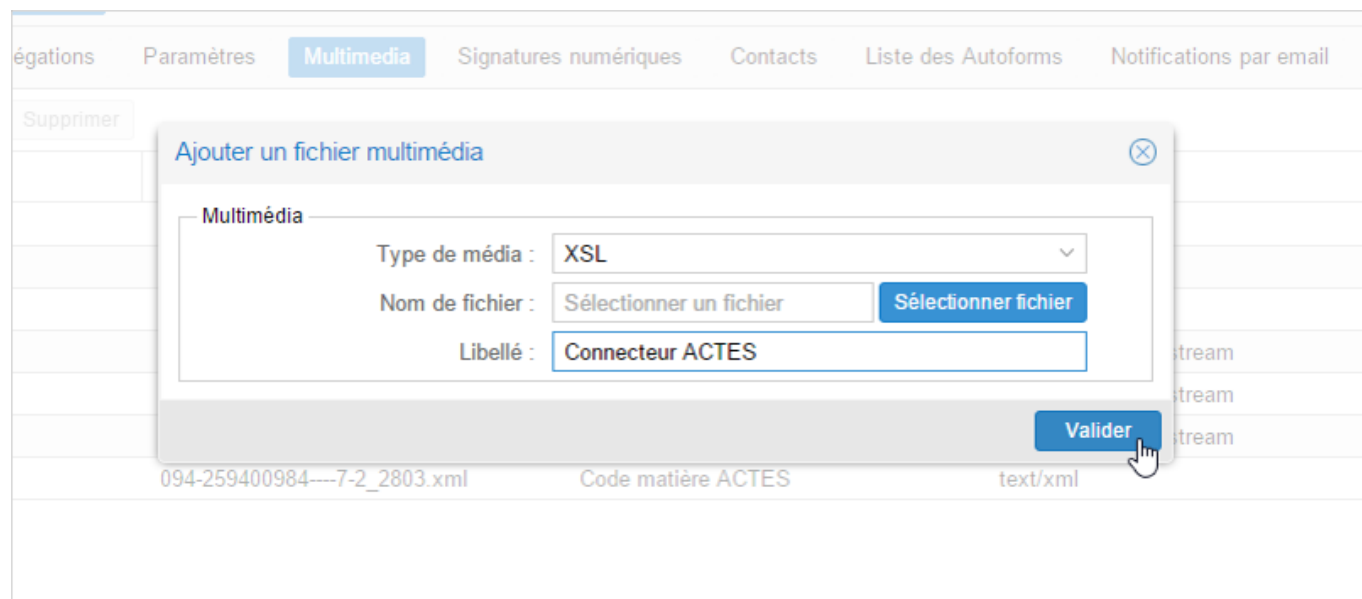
égations Paramètres Multimedia Signatures numériques Contacts Liste des Autoforms Notifications par email

Supprimer

Ajouter un fichier multimédia

Multimédia

Type de média : XSL

Nom de fichier : Sélectionner un fichier Sélectionner fichier

Libellé : Connecteur ACTES

stream
stream
stream

Valider

094-259400984----7-2_2803.xml Code matière ACTES text/xml